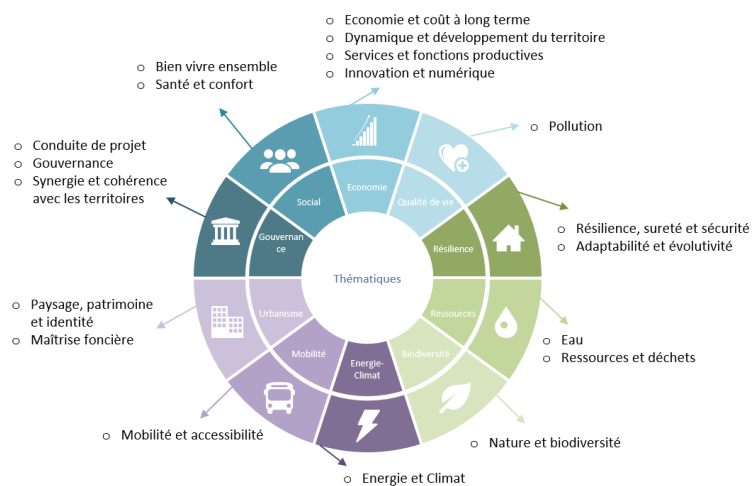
Economie et coût à long terme
Dynamique et développement du territoire
Services et fonctions productives
Innovation et numérique

Bien vivre ensemble
Santé et confort

Pollution

Conduite de projet
Gouvernance
Synergie et cohérence avec les territoires

Résilience, sureté et sécurité
Adaptabilité et évolutivité

Social
Economie
Qualité de vie
Gouvernance
Résilience
Thématiques
Urbanisme
Ressources
Mobilité
Energie-Climat
Biodiversité

Paysage, patrimoine et identité
Maîtrise foncière

Eau
Ressources et déchets

Mobilité et accessibilité

Nature et biodiversité

Energie et Climat